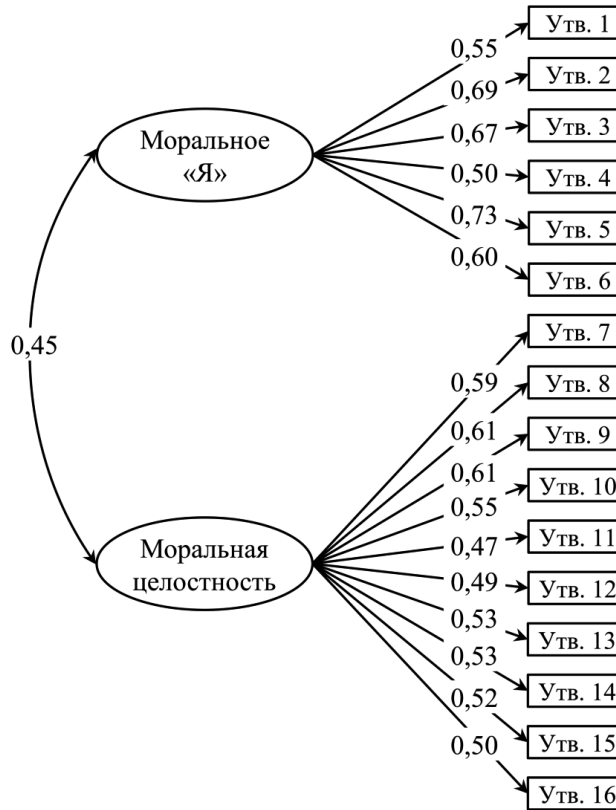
Моральное «Я»

0,55
0,69
0,67
0,50
0,73
0,60

Утв. 1
Утв. 2
Утв. 3
Утв. 4
Утв. 5
Утв. 6

0,45

Моральная целостность

0,59
0,61
0,61
0,55
0,47
0,49
0,53
0,53
0,52
0,50

Утв. 7
Утв. 8
Утв. 9
Утв. 10
Утв. 11
Утв. 12
Утв. 13
Утв. 14
Утв. 15
Утв. 16